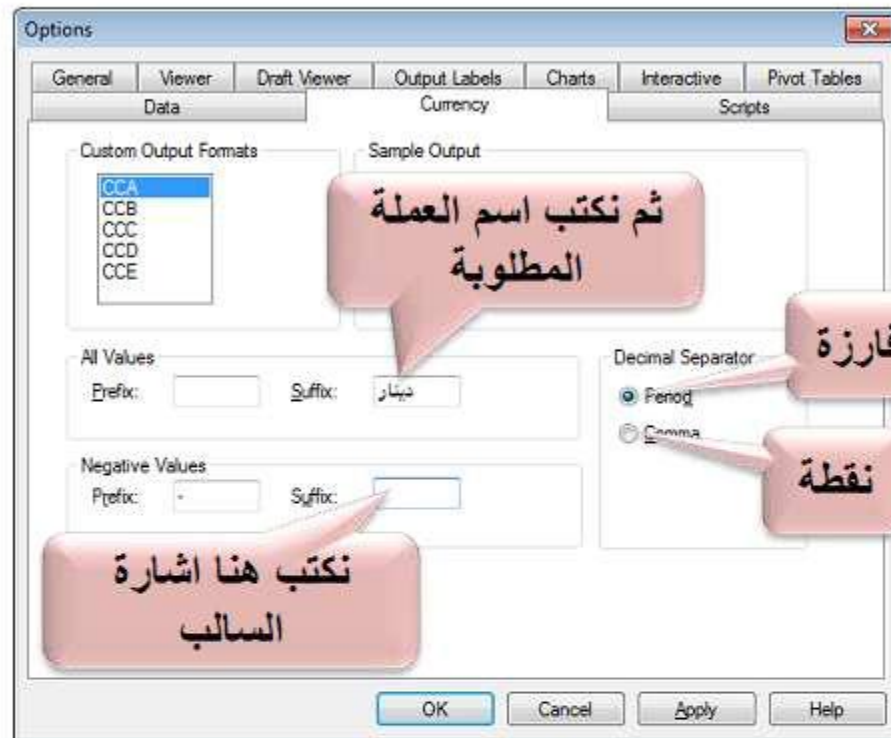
Options

General | Viewer | Draft Viewer | Output Labels | Charts | Interactive | Pivot Tables
Data | Currency | Scripts

Custom Output Formats
CCA
CCB
CCC
CCD
CCE

Sample Output

ثم نكتب اسم العملة المطلوبة

All Values
Prefix: Suffix: دينار

Decimal Separator
Period
Comma

فارزة

نقطة

Negative Values
Prefix: - Suffix:

نكتب هنا اشارة السالب

OK Cancel Apply Help